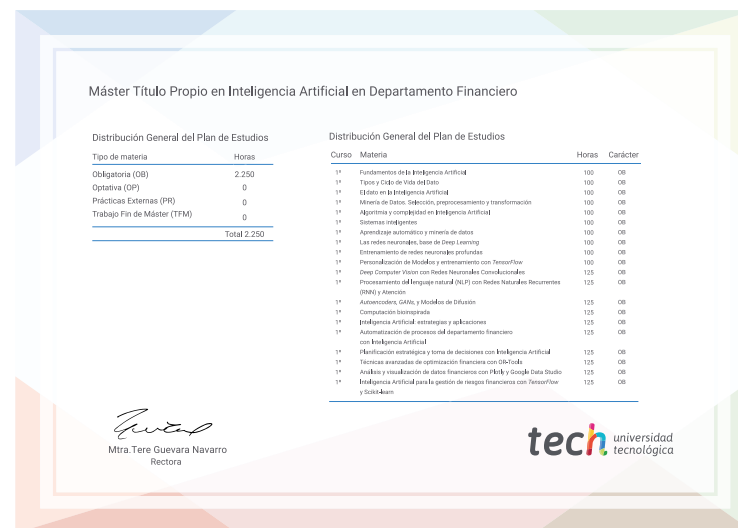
Máster Título Propio en Inteligencia Artificial en Departamento Financiero

Distribución General del Plan de Estudios

| Tipo de materia | Horas |
|---|---|
| Obligatoria (OB) | 2.250 |
| Optativa (OP) | 0 |
| Prácticas Externas (PR) | 0 |
| Trabajo Fin de Máster (TFM) | 0 |
| | Total 2.250 |

Distribución General del Plan de Estudios

| Curso | Materia | Horas | Carácter |
|---|---|---|---|
| 1º | Fundamentos de la Inteligencia Artificial | 100 | OB |
| 1º | Tipos y Ciclo de Vida del Dato | 100 | OB |
| 1º | El dato en la Inteligencia Artificial | 100 | OB |
| 1º | Minería de Datos. Selección, preprocesamiento y transformación | 100 | OB |
| 1º | Algoritmia y complejidad en Inteligencia Artificial | 100 | OB |
| 1º | Sistemas inteligentes | 100 | OB |
| 1º | Aprendizaje automático y minería de datos | 100 | OB |
| 1º | Las redes neuronales, base de Deep Learning | 100 | OB |
| 1º | Entrenamiento de redes neuronales profundas | 100 | OB |
| 1º | Personalización de Modelos y entrenamiento con TensorFlow | 100 | OB |
| 1º | Deep Computer Vision con Redes Neuronales Convolucionales | 125 | OB |
| 1º | Procesamiento del lenguaje natural (NLP) con Redes Naturales Recurrentes (RNN) y Atención | 125 | OB |
| 1º | Autoencoders, GANs, y Modelos de Difusión | 125 | OB |
| 1º | Computación bioinspirada | 125 | OB |
| 1º | Inteligencia Artificial: estrategias y aplicaciones | 125 | OB |
| 1º | Automatización de procesos del departamento financiero con Inteligencia Artificial | 125 | OB |
| 1º | Planificación estratégica y toma de decisiones con Inteligencia Artificial | 125 | OB |
| 1º | Técnicas avanzadas de optimización financiera con OR-Tools | 125 | OB |
| 1º | Análisis y visualización de datos financieros con Plotly y Google Data Studio | 125 | OB |
| 1º | Inteligencia Artificial para la gestión de riesgos financieros con TensorFlow y Scikit-learn | 125 | OB |

Mtra.Tere Guevara Navarro
Rectora

tech universidad tecnológica